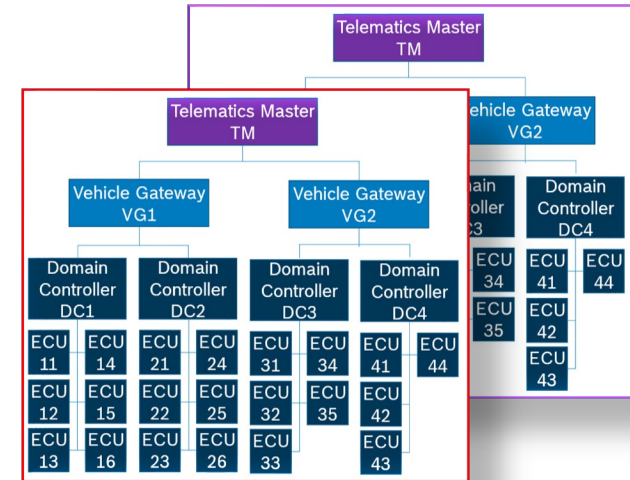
Telematics Master
TM

Vehicle Gateway
VG2

Domain Controller
C3

Domain Controller
DC4

ECU 34

ECU 35

ECU 41

ECU 44

ECU 42

ECU 43

Telematics Master
TM

Vehicle Gateway
VG1

Vehicle Gateway
VG2

Domain Controller
DC1

Domain Controller
DC2

Domain Controller
DC3

Domain Controller
DC4

ECU 11

ECU 14

ECU 12

ECU 15

ECU 13

ECU 16

ECU 21

ECU 24

ECU 22

ECU 25

ECU 23

ECU 26

ECU 31

ECU 34

ECU 32

ECU 35

ECU 33

ECU 41

ECU 44

ECU 42

ECU 43